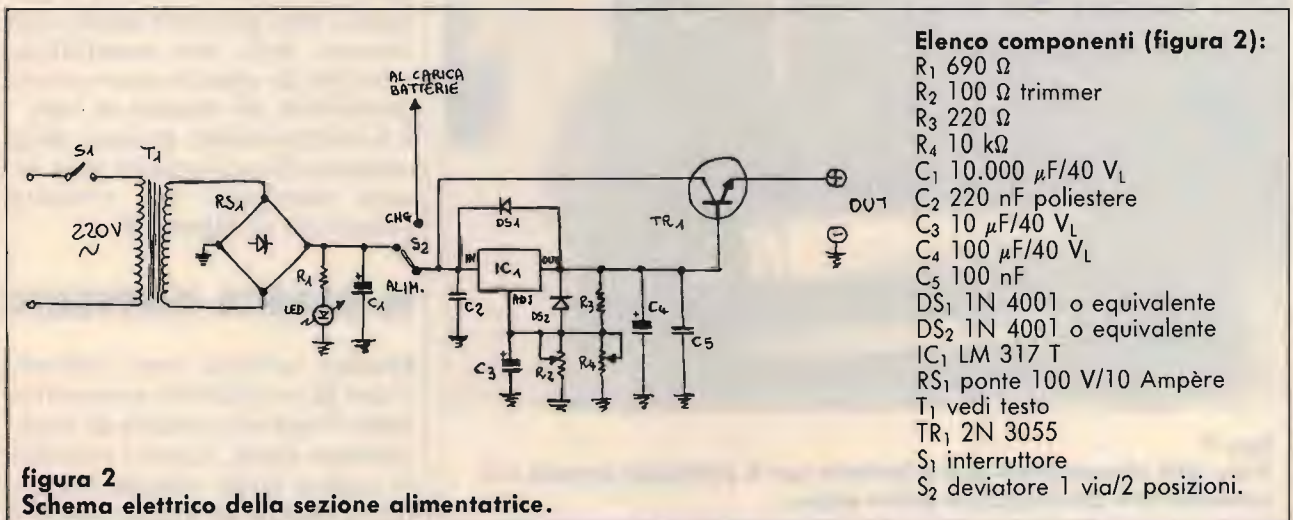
AL CARICA BATTERIE

S1 T1
220V ~
RS1
R1
LED
C1
CHG
S2
ALIM.
DS1
IN
IC1
OUT
ADJ
C2
DS2
R3
C3
R2
R4
C4
C5
TR1
⊕ OUT
⊖

**Elenco componenti (figura 2):**
$R_1$ 690 Ω
$R_2$ 100 Ω trimmer
$R_3$ 220 Ω
$R_4$ 10 kΩ
$C_1$ 10.000 $\mu$F/40 $V_L$
$C_2$ 220 nF poliestere
$C_3$ 10 $\mu$F/40 $V_L$
$C_4$ 100 $\mu$F/40 $V_L$
$C_5$ 100 nF
$DS_1$ 1N 4001 o equivalente
$DS_2$ 1N 4001 o equivalente
$IC_1$ LM 317 T
$RS_1$ ponte 100 V/10 Ampère
$T_1$ vedi testo
$TR_1$ 2N 3055
$S_1$ interruttore
$S_2$ deviatore 1 via/2 posizioni.

**figura 2**
**Schema elettrico della sezione alimentatrice.**